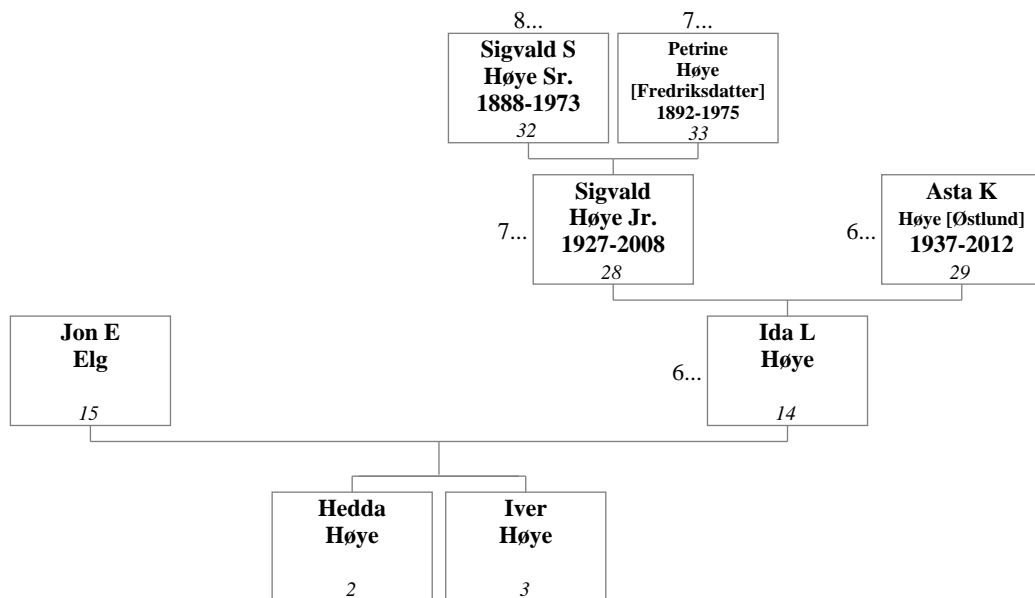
8...
**Sigvald S Høye Sr. 1888-1973**
*32*

7...
**Petrine Høye [Fredriksdatter] 1892-1975**
*33*

7...
**Sigvald Høye Jr. 1927-2008**
*28*

6...
**Asta K Høye [Østlund] 1937-2012**
*29*

**Jon E Elg**
*15*

6...
**Ida L Høye**
*14*

**Hedda Høye**
*2*

**Iver Høye**
*3*